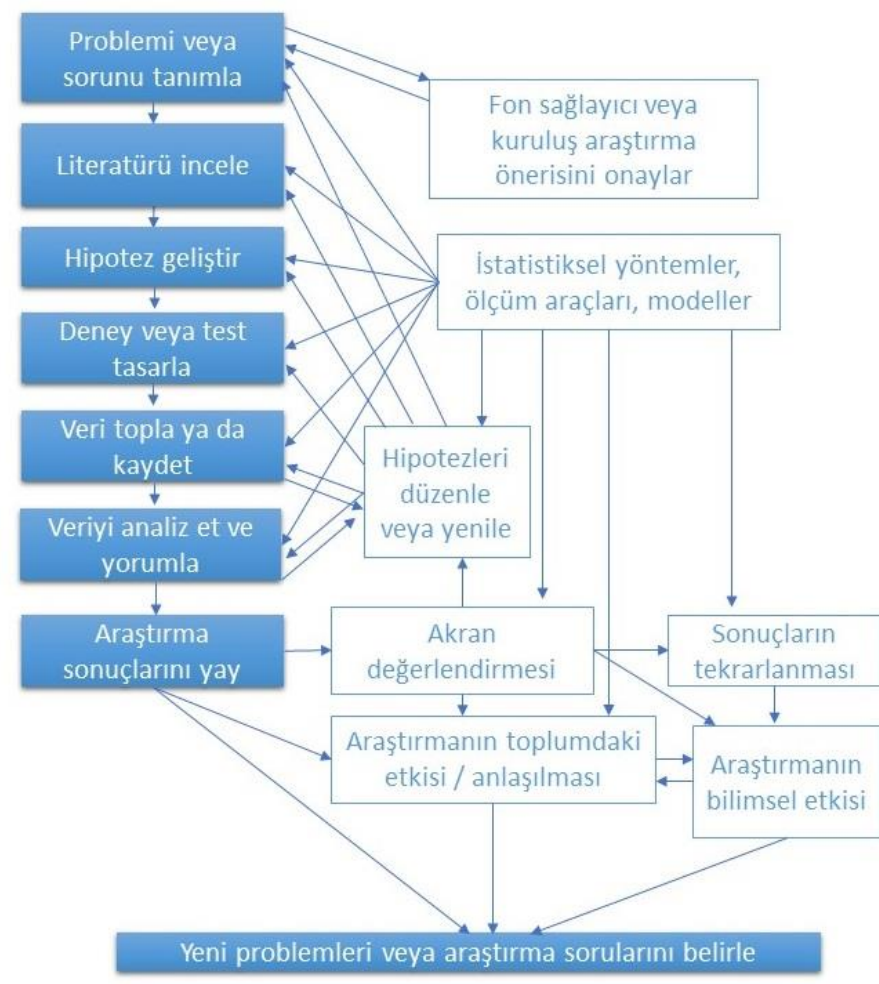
Problemi veya sorunu tanımla

Fon sağlayıcı veya kuruluş araştırma önerisini onaylar

Literatürü incele

Hipotez geliştir

İstatistiksel yöntemler, ölçüm araçları, modeller

Deney veya test tasarla

Veri topla ya da kaydet

Hipotezleri düzenle veya yenile

Veriyi analiz et ve yorumla

Araştırma sonuçlarını yay

Akran değerlendirmesi

Sonuçların tekrarlanması

Araştırmanın toplumdaki etkisi / anlaşılması

Araştırmanın bilimsel etkisi

Yeni problemleri veya araştırma sorularını belirle